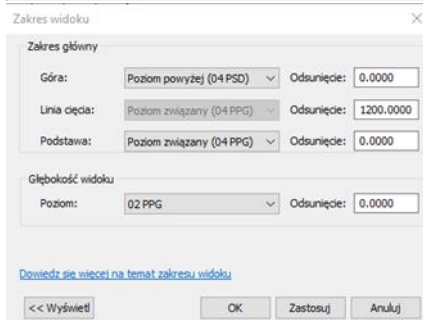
Zakres widoku

Zakres główny

Góra: Poziom powyżej (04 PSD) Odsunięcie: 0.0000

Linia cięcia: Poziom związany (04 PPG) Odsunięcie: 1200.0000

Podstawa: Poziom związany (04 PPG) Odsunięcie: 0.0000

Głębokość widoku

Poziom: 02 PPG Odsunięcie: 0.0000

Dowiedz się więcej na temat zakresu widoku

<< Wyświetl OK Zastosuj Anuluj